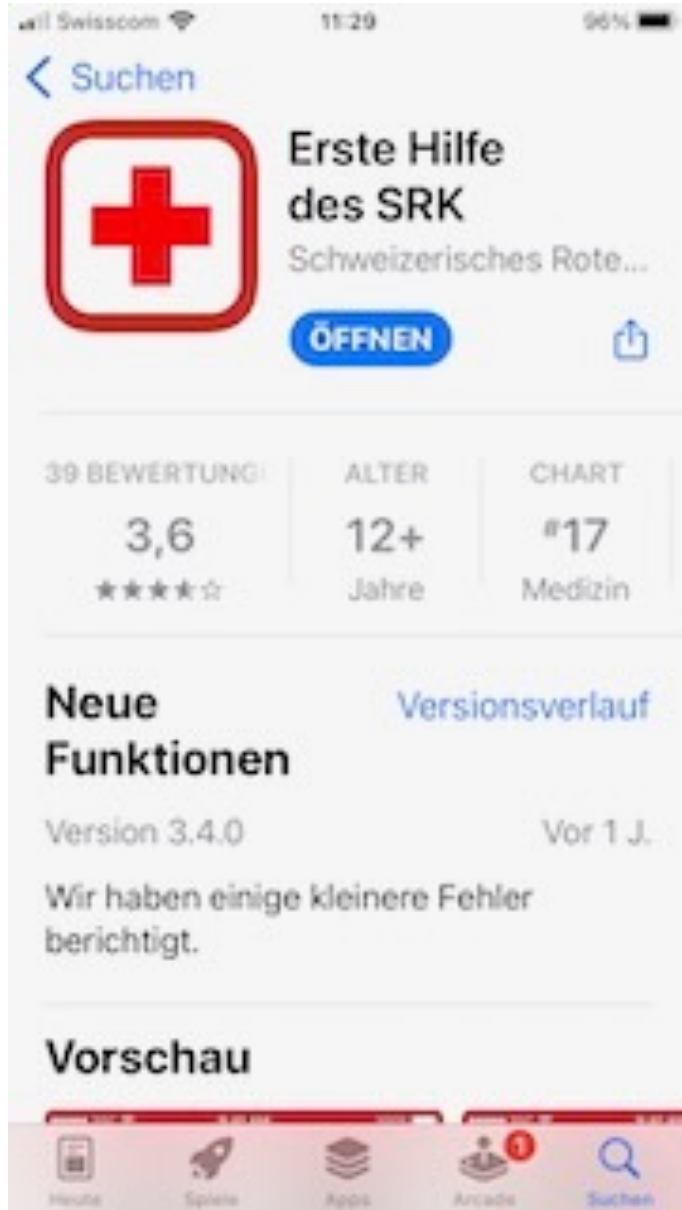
Swisscom 11:29 96%

< Suchen

Erste Hilfe des SRK

Schweizerisches Rote...

ÖFFNEN

39 BEWERTUNG
3,6
★★★★☆

ALTER
12+
Jahre

CHART
#17
Medizin

Neue Funktionen

Versionsverlauf

Version 3.4.0

Vor 1 J.

Wir haben einige kleinere Fehler berichtigt.

Vorschau

Heute Spiele Apps 1 Arcade Suchen